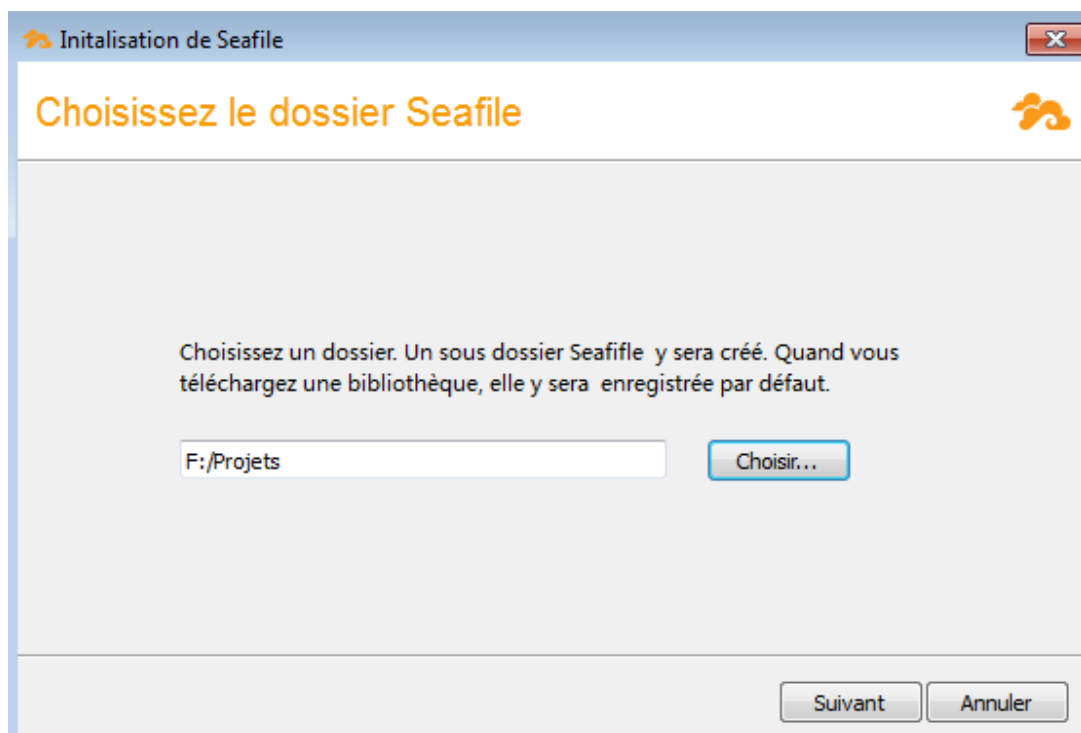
Initalisation de Seafile

Choisissez le dossier Seafile

Choisissez un dossier. Un sous dossier Seafifle y sera créé. Quand vous téléchargez une bibliothèque, elle y sera enregistrée par défaut.

F:/Projets

Choisir...

Suivant

Annuler